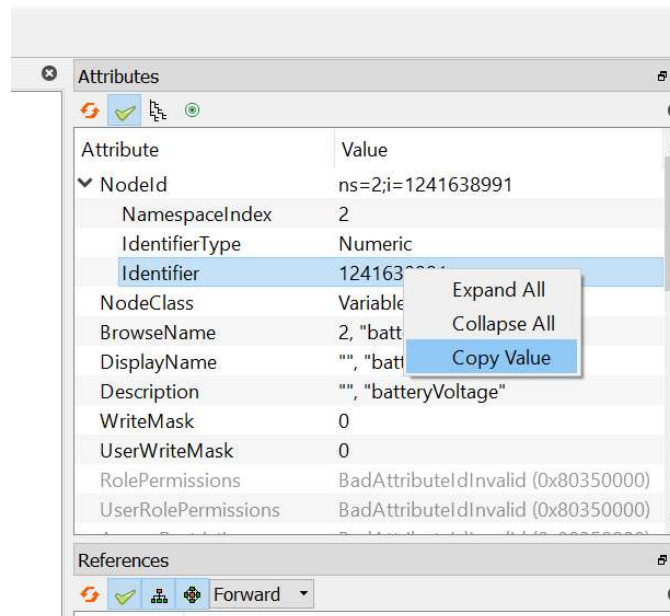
Attributes

| Attribute | Value |
|---|---|
| NodeId | ns=2;i=1241638991 |
| NamespaceIndex | 2 |
| IdentifierType | Numeric |
| Identifier | 124163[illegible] |
| NodeClass | Variable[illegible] |
| BrowseName | 2, "batt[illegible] |
| DisplayName | "", "batt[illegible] |
| Description | "", "batteryVoltage" |
| WriteMask | 0 |
| UserWriteMask | 0 |
| RolePermissions | BadAttributeIdInvalid (0x80350000) |
| UserRolePermissions | BadAttributeIdInvalid (0x80350000) |

Expand All
Collapse All
Copy Value

References

Forward